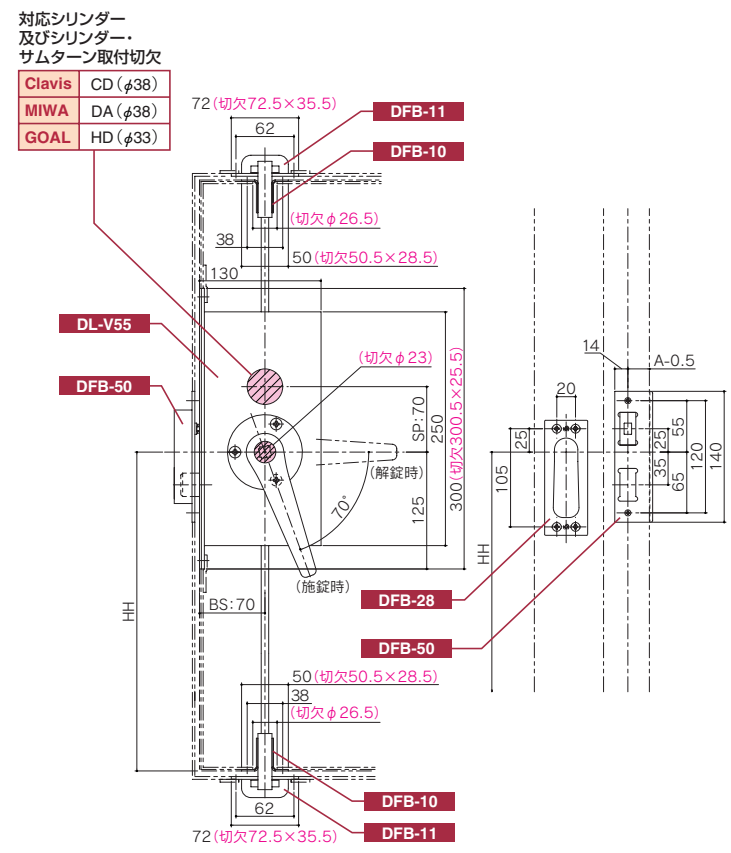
対応シリンダー
及びシリンダー・
サムターン取付切欠

| Clavis | CD（$\phi$38） |
|---|---|
| MIWA | DA（$\phi$38） |
| GOAL | HD（$\phi$33） |

72（切欠72.5×35.5）
62
DFB-11
DFB-10
（切欠$\phi$26.5）
38
50（切欠50.5×28.5）
130
DL-V55
DFB-50
（切欠$\phi$23）
SP:70
250
300（切欠300.5×25.5）
（解錠時）
70°
125
（施錠時）
BS:70
HH
14
A-0.5
20
25
105
25
55
35
65
120
140
HH
DFB-28
DFB-50
50（切欠50.5×28.5）
38
（切欠$\phi$26.5）
DFB-10
62
72（切欠72.5×35.5）
DFB-11